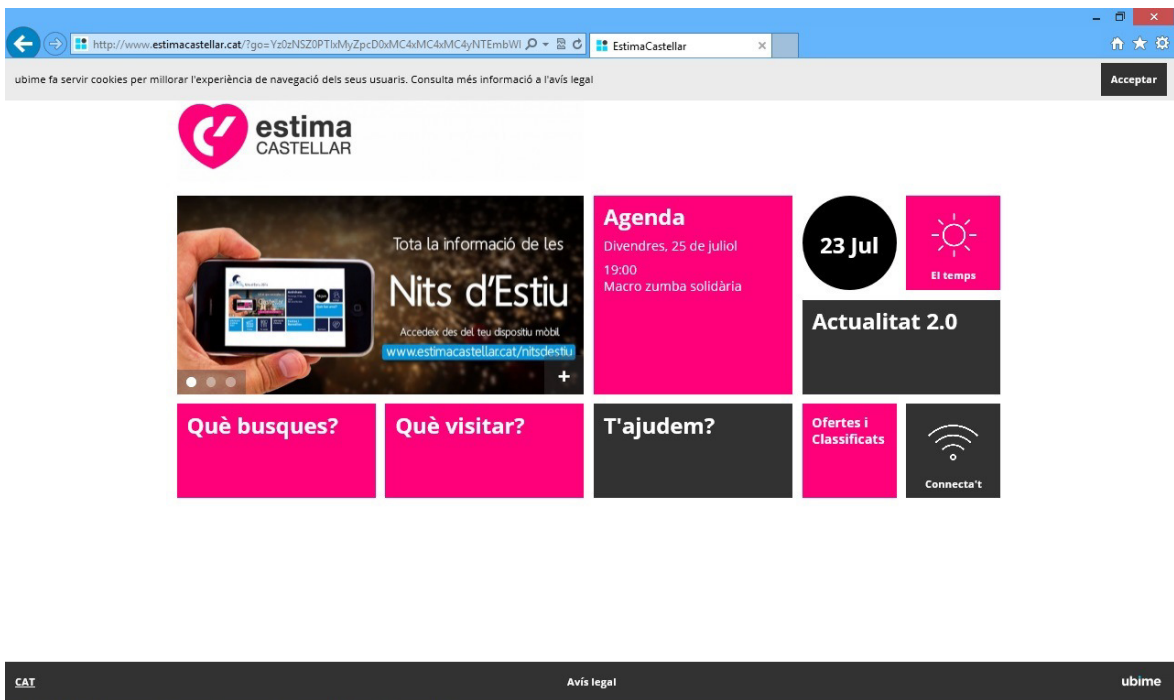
http://www.estimacastellar.cat/?go=Yz0zNSZ0PTIxMyZpcD0xMC4xMC4xMC4yNTEmbWI

EstimaCastellar

ubime fa servir cookies per millorar l'experiència de navegació dels seus usuaris. Consulta més informació a l'avís legal

Acceptar

estima CASTELLAR

Tota la informació de les Nits d'Estiu

Accedeix des del teu dispositiu mòbil

www.estimacastellar.cat/nitsdestiu

+

Agenda

Divendres, 25 de juliol

19:00
Macro zumba solidària

23 Jul

El temps

Actualitat 2.0

Què busques?

Què visitar?

T'ajudem?

Ofertes i Classificats

Connecta't

CAT

Avís legal

ubime